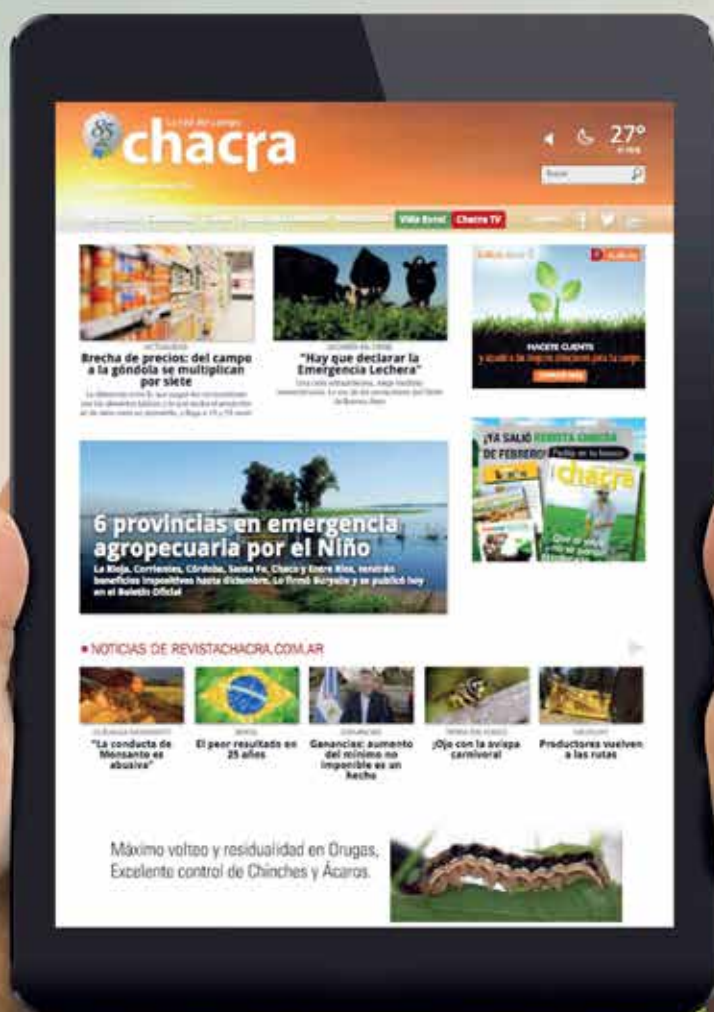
85

chacra

27°

Vida Rural

Chacra TV

Brecha de precios: del campo a la góndola se multiplican por siete

"Hay que declarar la Emergencia Lechera"

HACETE CLIENTE

¡YA SALIÓ REVISTA CHACRA DE FEBRERO!

chacra

6 provincias en emergencia agropecuaria por el Niño

La Rioja, Corrientes, Córdoba, Santa Fe, Chaco y Entre Ríos, tendrán beneficios impositivos hasta diciembre. Lo firmó Buryaile y se publicó hoy en el Boletín Oficial

• NOTICIAS DE REVISTACHACRA.COM.AR

"La conducta de Monsanto es abusiva"

El peor resultado en 25 años

Ganancias: aumento del mínimo no imponible es un hecho

¡Ojo con la avispa carnívora!

Productores vuelven a las rutas

Máximo volteo y residualidad en Orugas, Excelente control de Chinches y Ácaros.